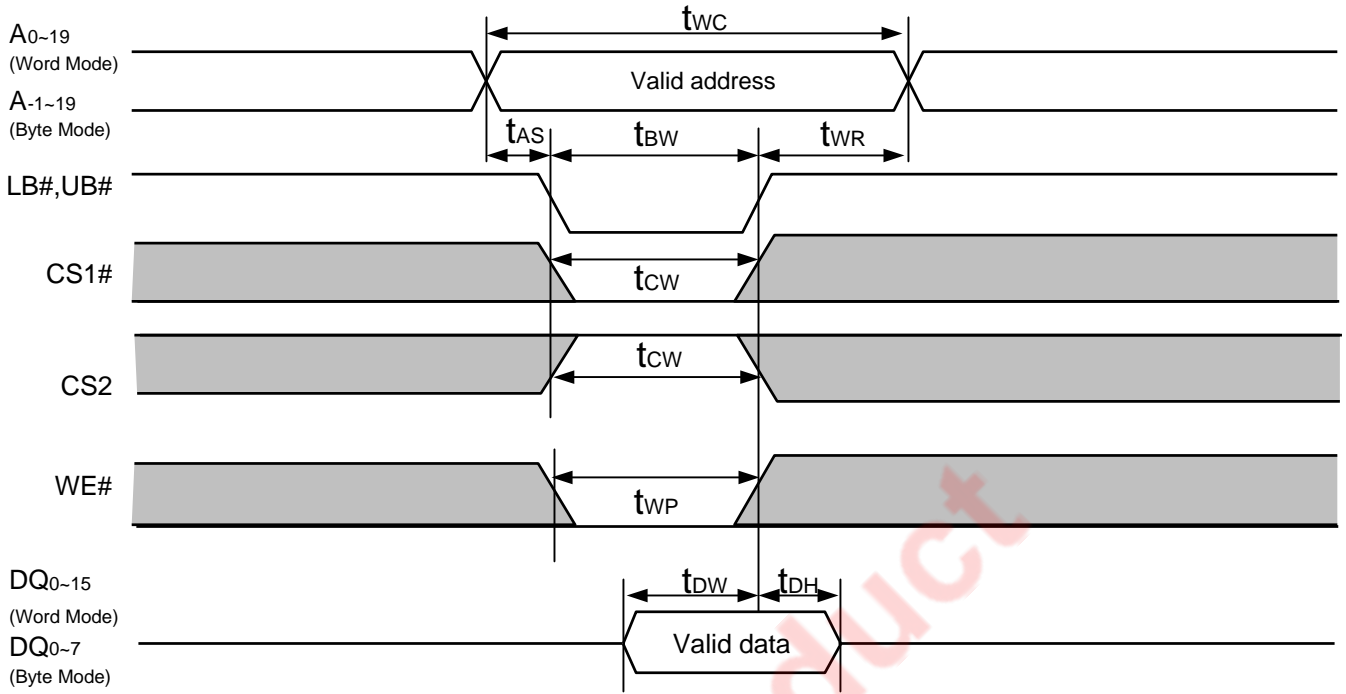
$A_{0\sim19}$
(Word Mode)
$A_{-1\sim19}$
(Byte Mode)

$t_{WC}$

Valid address

$t_{AS}$ $t_{BW}$ $t_{WR}$

LB#,UB#

CS1#

$t_{CW}$

$t_{CW}$

CS2

WE#

$t_{WP}$

$DQ_{0\sim15}$
(Word Mode)
$DQ_{0\sim7}$
(Byte Mode)

$t_{DW}$ $t_{DH}$

Valid data

duct